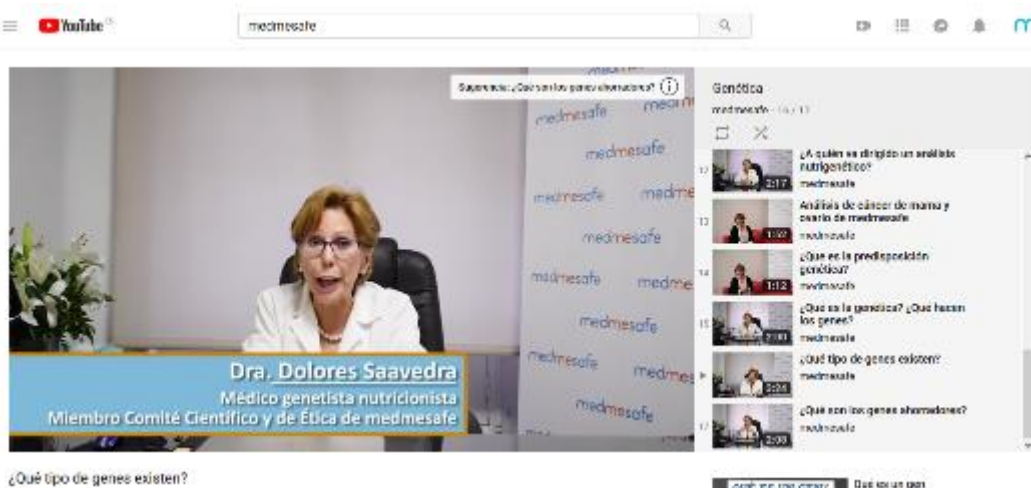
YouTube

medmesafe

Siguiente: ¿Qué son los genes ahorradores?

medmesafe medmesafe medmesafe medmesafe medmesafe medmesafe medmesafe medmesafe medmesafe medmesafe medmesafe

Dra. Dolores Saavedra
Médico genetista nutricionista
Miembro Comité Científico y de Ética de medmesafe

Genética
medmesafe - 16 / 17

12 ¿A quién va dirigido un análisis nutrigenético? 2:17 medmesafe

13 Análisis de cáncer de mama y ovario de medmesafe 1:07 medmesafe

14 ¿Qué es la predisposición genética? 1:12 medmesafe

15 ¿Qué es la genética? ¿Qué hacen los genes? 2:00 medmesafe

▶ ¿Qué tipo de genes existen? 3:24 medmesafe

17 ¿Qué son los genes ahorradores? 2:08 medmesafe

¿Qué tipo de genes existen?

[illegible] Qué es un gen